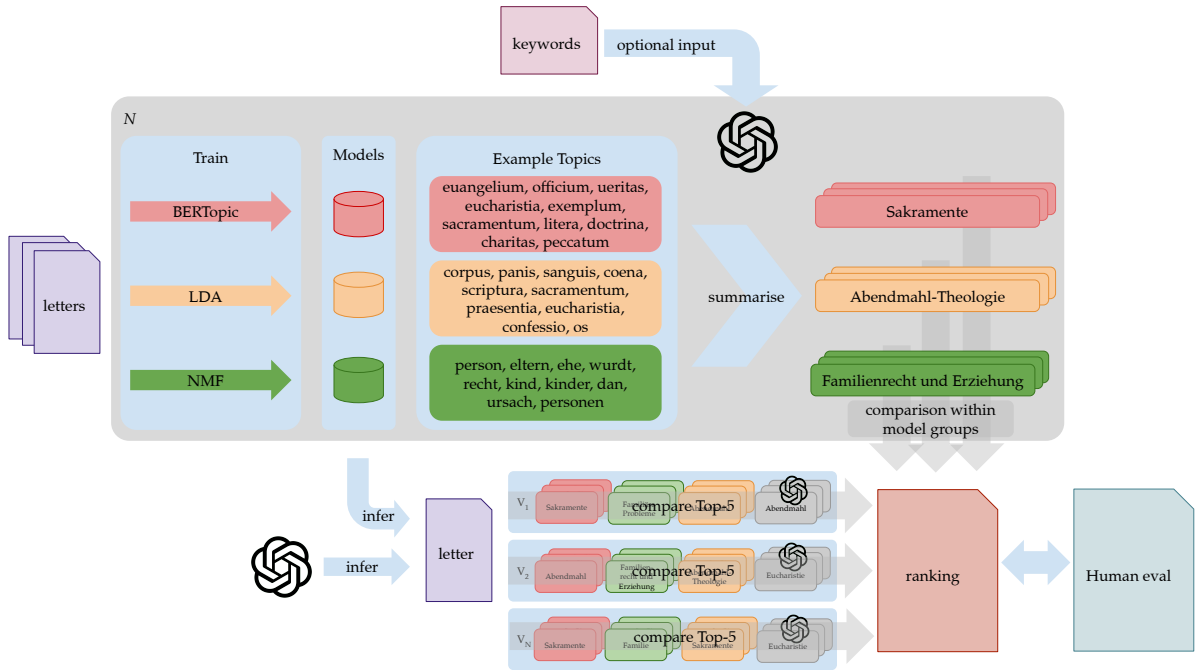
keywords

optional input

N

Train

BERTopic

LDA

NMF

Models

Example Topics

euangelium, officium, ueritas, eucharistia, exemplum, sacramentum, litera, doctrina, charitas, peccatum

corpus, panis, sanguis, coena, scriptura, sacramentum, praesentia, eucharistia, confessio, os

person, eltern, ehe, wurdt, recht, kind, kinder, dan, ursach, personen

summarise

Sakramente

Abendmahl-Theologie

Familienrecht und Erziehung

comparison within model groups

letters

infer

infer

letter

$V_1$ Sakramente Familie Probleme compare Top-5 Abendmahl

$V_2$ Abendmahl Familie recht und Erziehung compare Top-5 Theologie Eucharistie

$V_N$ Sakramente Familie compare Top-5 Sakramente Eucharistie

ranking

Human eval